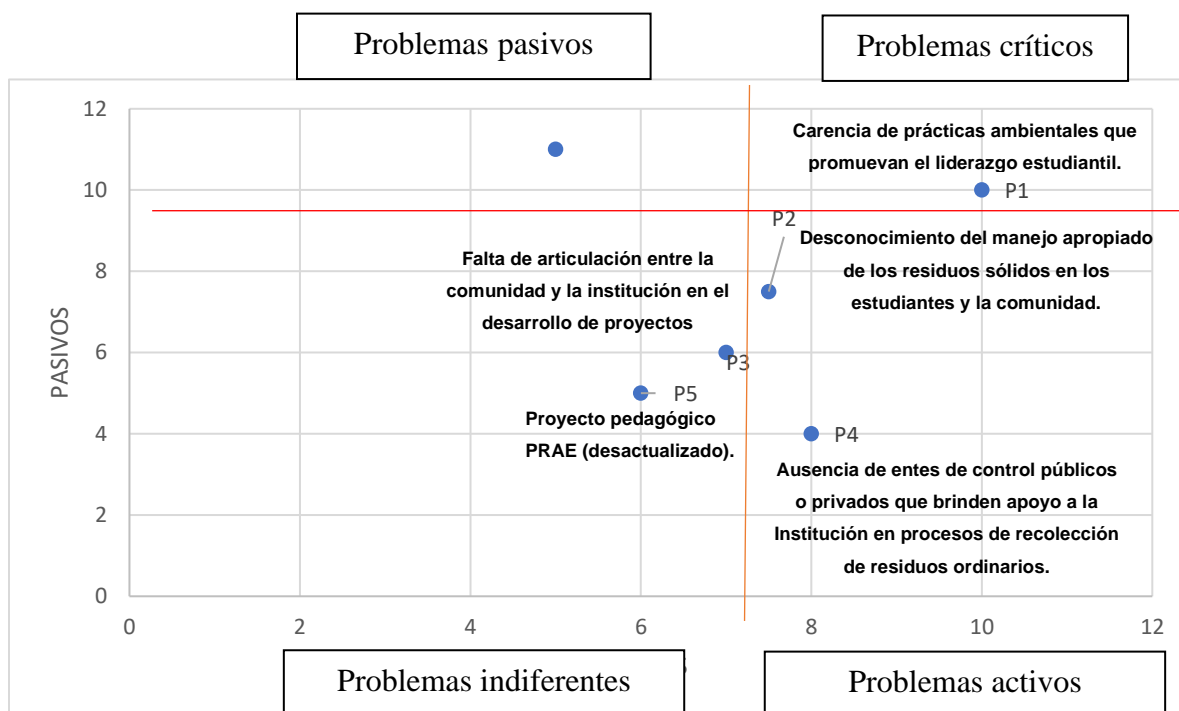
Problemas pasivos

Problemas críticos

12

10

8

6

4

2

0

PASIVOS

Carencia de prácticas ambientales que promuevan el liderazgo estudiantil.

P1

P2

Desconocimiento del manejo apropiado de los residuos sólidos en los estudiantes y la comunidad.

Falta de articulación entre la comunidad y la institución en el desarrollo de proyectos

P3

P5

Proyecto pedagógico PRAE (desactualizado).

P4

Ausencia de entes de control públicos o privados que brinden apoyo a la Institución en procesos de recolección de residuos ordinarios.

0 2 4 6 8 10 12

Problemas indiferentes

Problemas activos